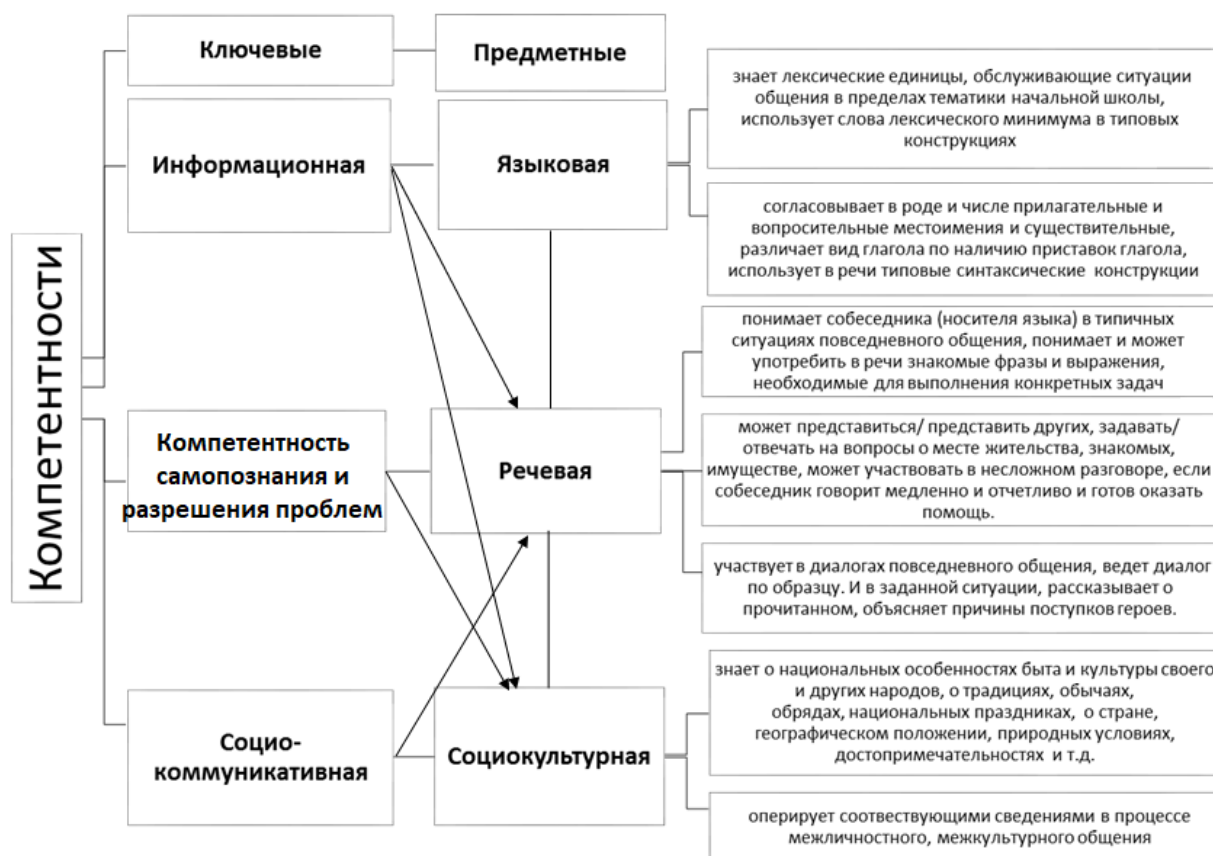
Компетентности

Ключевые

Предметные

Информационная

Языковая

знает лексические единицы, обслуживающие ситуации общения в пределах тематики начальной школы, использует слова лексического минимума в типовых конструкциях

согласовывает в роде и числе прилагательные и вопросительные местоимения и существительные, различает вид глагола по наличию приставок глагола, использует в речи типовые синтаксические конструкции

Компетентность самопознания и разрешения проблем

Речевая

понимает собеседника (носителя языка) в типичных ситуациях повседневного общения, понимает и может употребить в речи знакомые фразы и выражения, необходимые для выполнения конкретных задач

может представиться/ представить других, задавать/ отвечать на вопросы о месте жительства, знакомых, имуществе, может участвовать в несложном разговоре, если собеседник говорит медленно и отчетливо и готов оказать помощь.

участвует в диалогах повседневного общения, ведет диалог по образцу. И в заданной ситуации, рассказывает о прочитанном, объясняет причины поступков героев.

Социо-коммуникативная

Социокультурная

знает о национальных особенностях быта и культуры своего и других народов, о традициях, обычаях, обрядах, национальных праздниках, о стране, географическом положении, природных условиях, достопримечательностях и т.д.

оперирует соотвествующими сведениями в процессе межличностного, межкультурного общения